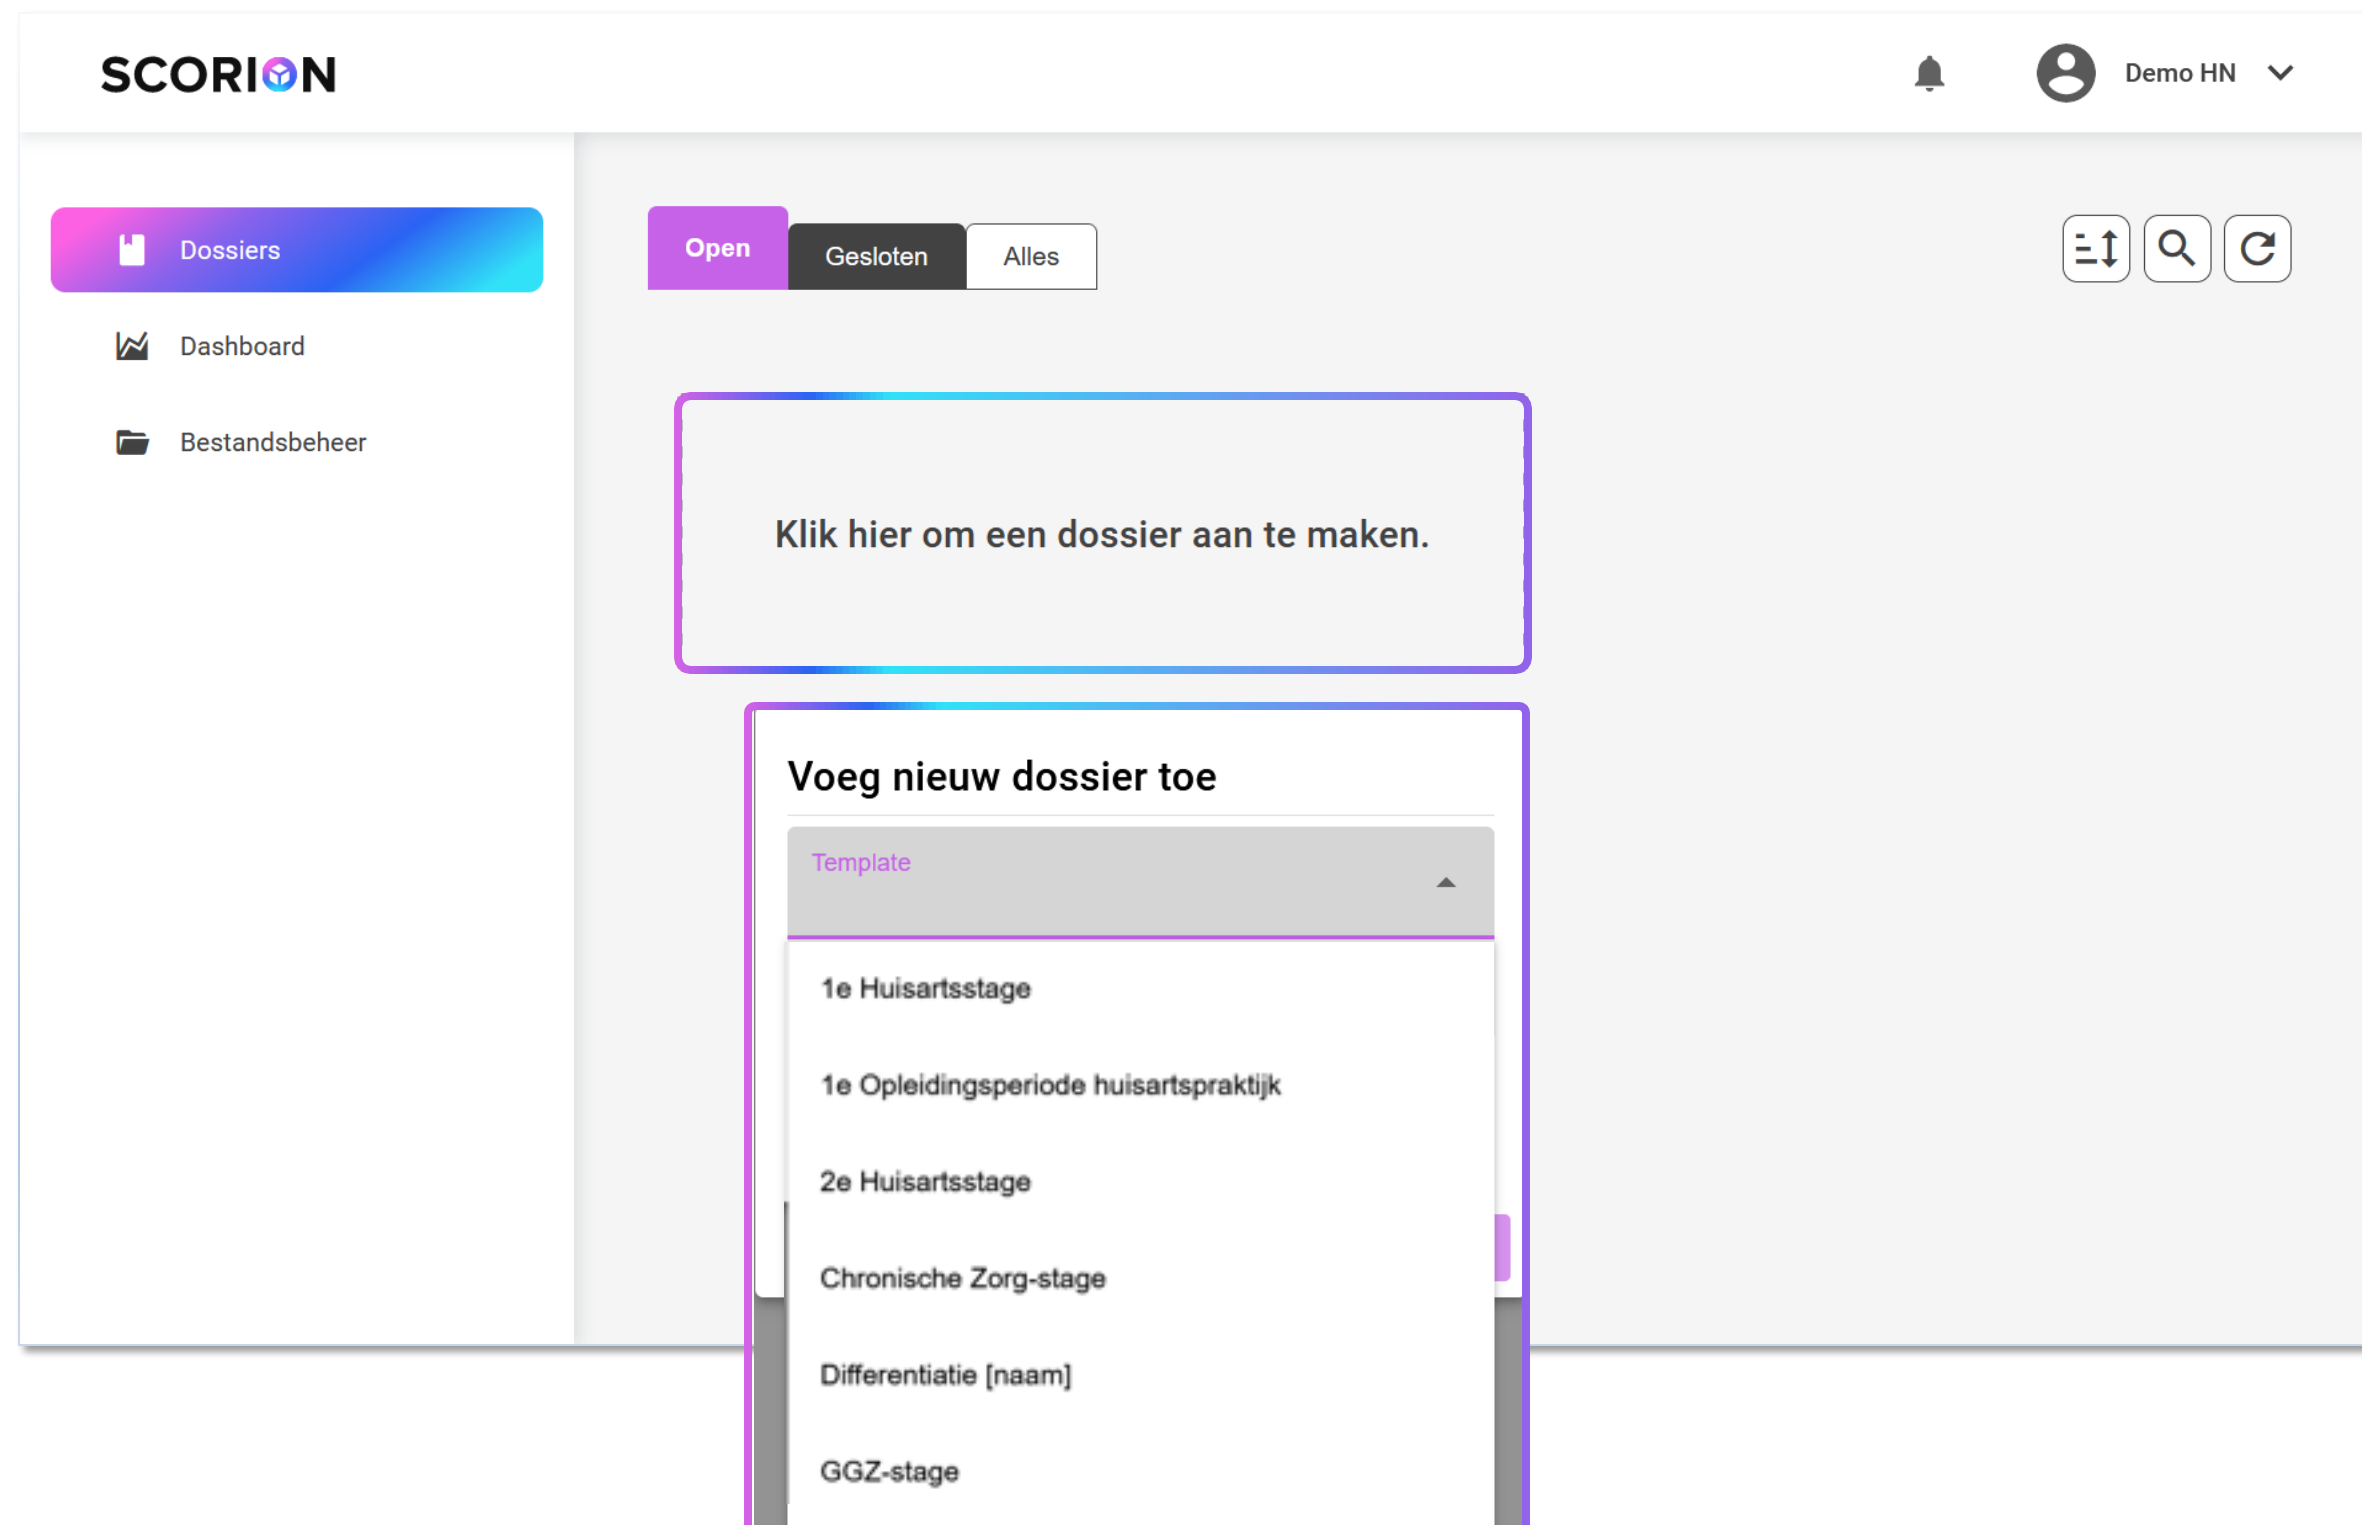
SCORION

Demo HN

Dossiers

Dashboard

Bestandsbeheer

Open

Gesloten

Alles

Klik hier om een dossier aan te maken.

Voeg nieuw dossier toe

Template

1e Huisartsstage

1e Opleidingsperiode huisartspraktijk

2e Huisartsstage

Chronische Zorg-stage

Differentiatie [naam]

GGZ-stage